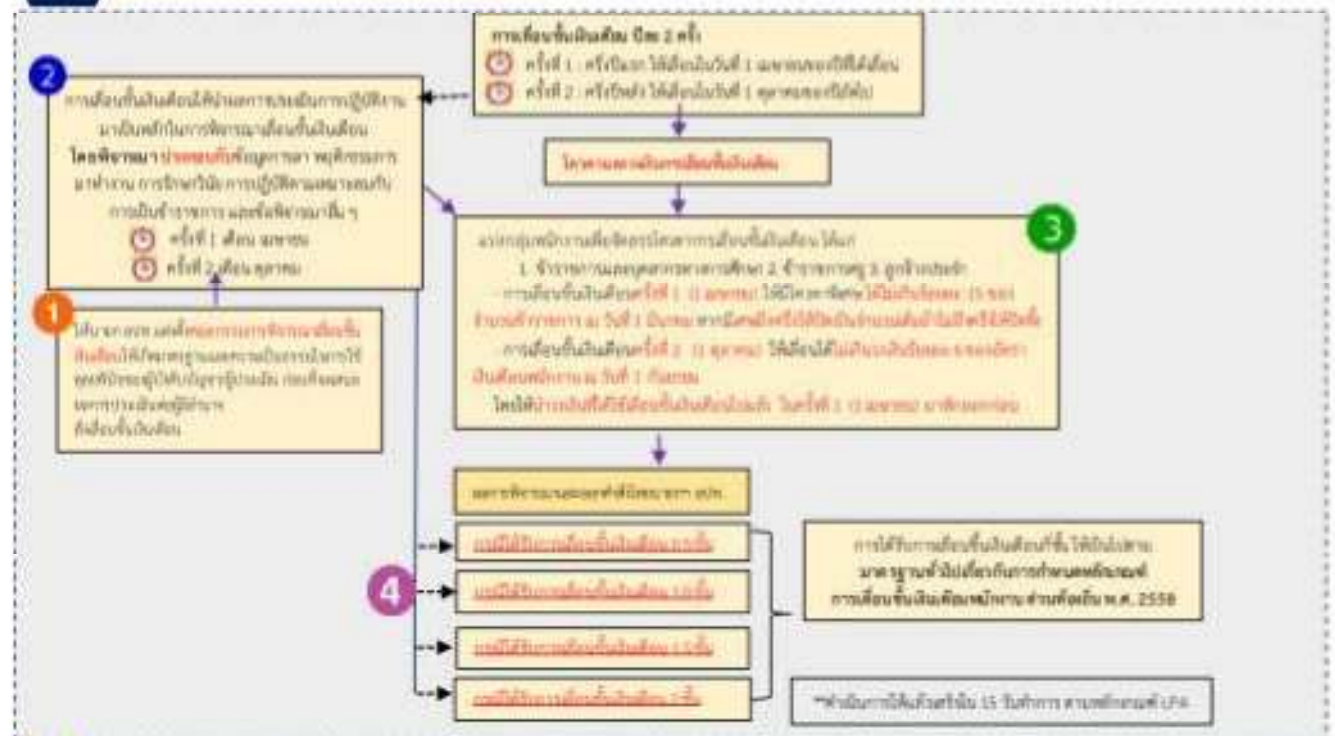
การเลื่อนขั้นเงินเดือน ปีละ 2 ครั้ง
ครั้งที่ 1 : ครึ่งปีแรก ให้เลื่อนในวันที่ 1 เมษายนของปีที่ได้เลื่อน
ครั้งที่ 2 : ครึ่งปีหลัง ให้เลื่อนในวันที่ 1 ตุลาคมของปีถัดไป

2
การเลื่อนขั้นเงินเดือนให้นำผลการประเมินการปฏิบัติงานมาเป็นหลักในการพิจารณาเลื่อนขั้นเงินเดือน
โดยพิจารณา ประกอบกับพฤติกรรมการมาทำงาน การรักษาวินัย การปฏิบัติตนเหมาะสมกับการเป็นข้าราชการ และข้อพิจารณาอื่น ๆ
ครั้งที่ 1 เดือน เมษายน
ครั้งที่ 2 เดือน ตุลาคม

1
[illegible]

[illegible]

3
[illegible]
1. ข้าราชการ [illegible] 2. ข้าราชการครู 3. ลูกจ้างประจำ
การเลื่อนขั้นเงินเดือนครั้งที่ 1 (1 เมษายน) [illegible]
การเลื่อนขั้นเงินเดือนครั้งที่ 2 (1 ตุลาคม) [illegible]
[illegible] ครั้งที่ 1 (1 เมษายน) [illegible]

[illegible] อปท.

4
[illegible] 0.5 ขั้น
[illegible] 1 ขั้น
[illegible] 1.5 ขั้น
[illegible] 2 ขั้น

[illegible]
มาตรฐานทั่วไปเกี่ยวกับการกำหนดหลักเกณฑ์การเลื่อนขั้นเงินเดือนพนักงานส่วนท้องถิ่น พ.ศ. 2558

**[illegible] 15 วันทำการ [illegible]